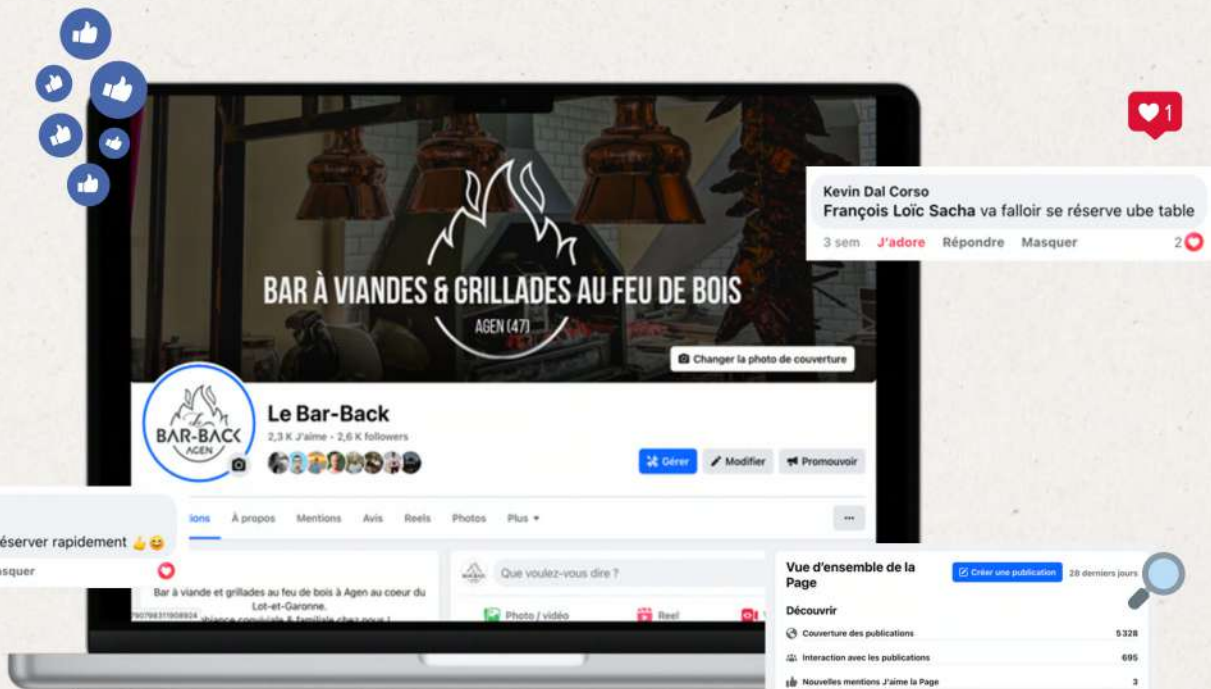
1

Kevin Dal Corso
François Loïc Sacha va falloir se réserve ube table
3 sem J'adore Répondre Masquer 2

BAR À VIANDES & GRILLADES AU FEU DE BOIS
AGEN (47)

Changer la photo de couverture

Le BAR-BACK AGEN

Le Bar-Back
2,3 K J'aime • 2,6 K followers

Gérer Modifier Promouvoir

éserver rapidement 👍😊
squer

ions À propos Mentions Avis Reels Photos Plus ▾

Bar à viande et grillades au feu de bois à Agen au coeur du Lot-et-Garonne.
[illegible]

Que voulez-vous dire ?
Photo / vidéo Reel

Vue d'ensemble de la Page
Créer une publication 28 derniers jours
Découvrir
Couverture des publications 5328
Interaction avec les publications 695
Nouvelles mentions J'aime la Page 3